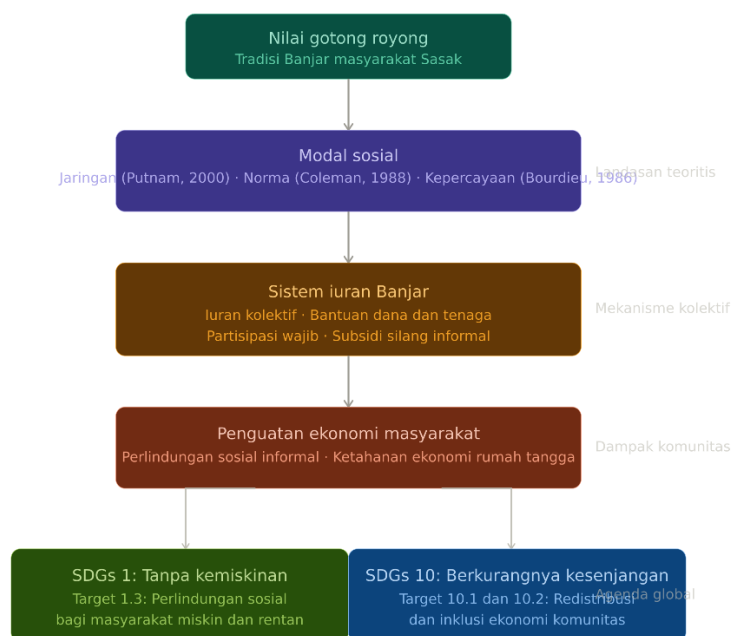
Nilai gotong royong
Tradisi Banjar masyarakat Sasak

Modal sosial
Jaringan (Putnam, 2000) · Norma (Coleman, 1988) · Kepercayaan (Bourdieu, 1986)

Landasan teoritis

Sistem iuran Banjar
Iuran kolektif · Bantuan dana dan tenaga
Partisipasi wajib · Subsidi silang informal

Mekanisme kolektif

Penguatan ekonomi masyarakat
Perlindungan sosial informal · Ketahanan ekonomi rumah tangga

Dampak komunitas

SDGs 1: Tanpa kemiskinan
Target 1.3: Perlindungan sosial bagi masyarakat miskin dan rentan

SDGs 10: Berkurangnya kesenjangan
Target 10.1 dan 10.2: Redistribusi dan inklusi ekonomi komunitas

Agenda global